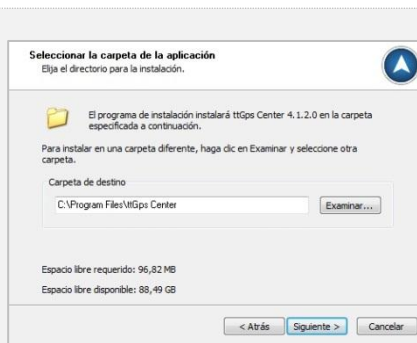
Seleccionar la carpeta de la aplicación
Elija el directorio para la instalación.

El programa de instalación instalará ttGps Center 4.1.2.0 en la carpeta especificada a continuación.

Para instalar en una carpeta diferente, haga clic en Examinar y seleccione otra carpeta.

Carpeta de destino

C:\Program Files\ttGps Center

Examinar...

Espacio libre requerido: 96,82 MB

Espacio libre disponible: 88,49 GB

< Atrás
Siguiente >
Cancelar